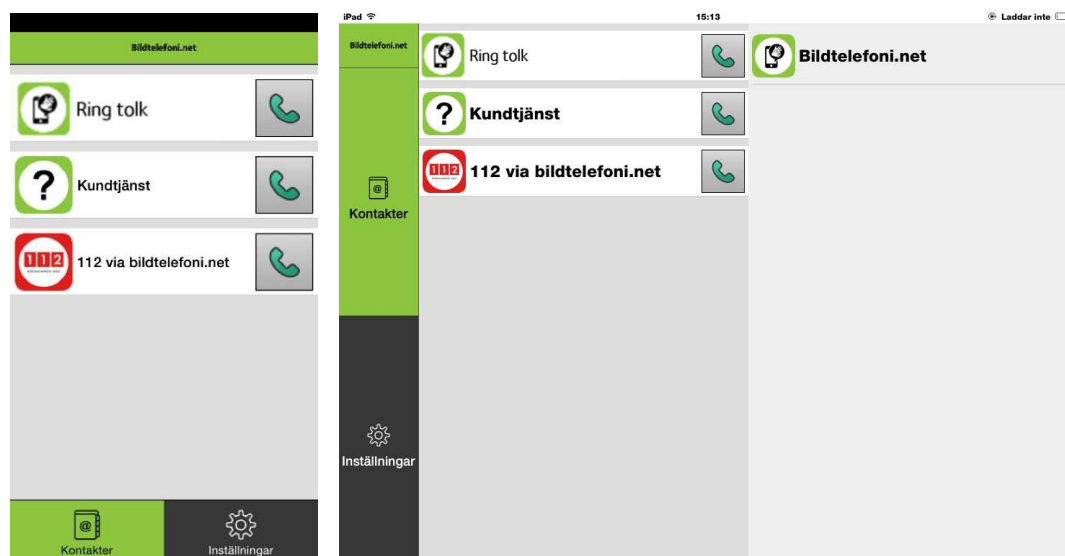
Bildtelefoni.net

Ring tolk

Kundtjänst

112 via bildtelefoni.net

Kontakter

Inställningar

iPad

15:13

Laddar inte

Bildtelefoni.net

Ring tolk

Kundtjänst

112 via bildtelefoni.net

Bildtelefoni.net

Kontakter

Inställningar